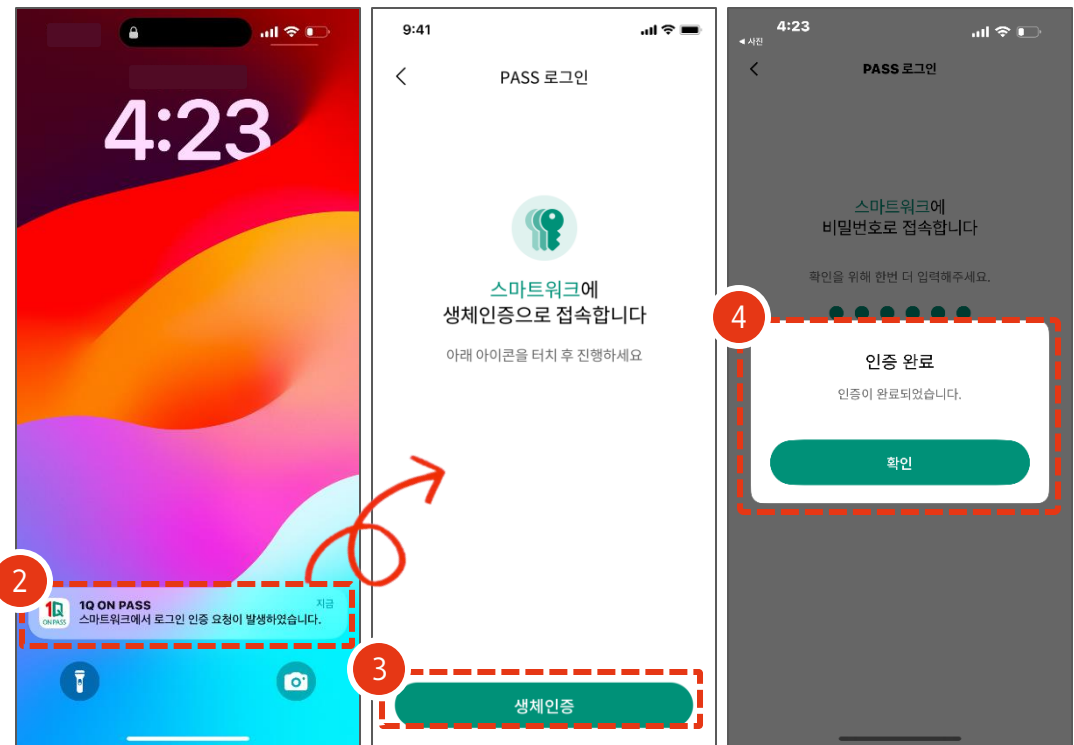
4:23

2

1Q ON PASS
지금
스마트워크에서 로그인 인증 요청이 발생하였습니다.

9:41

PASS 로그인

스마트워크에
생체인증으로 접속합니다

아래 아이콘을 터치 후 진행하세요

3

생체인증

4:23
◂ 사진

PASS 로그인

스마트워크에
비밀번호로 접속합니다

확인을 위해 한번 더 입력해주세요.

4

인증 완료

인증이 완료되었습니다.

확인